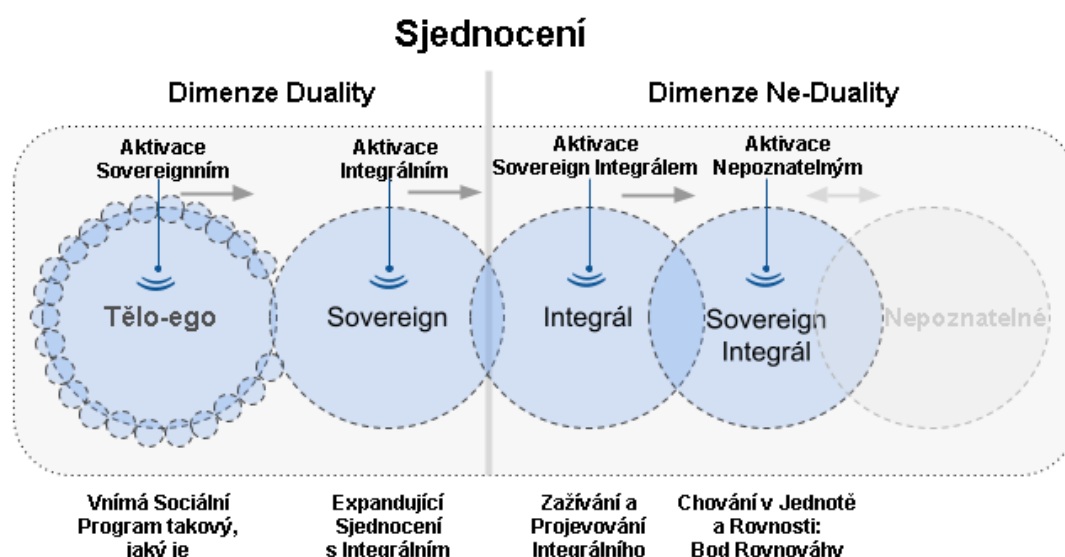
Sjednocení

Dimenze Duality

Dimenze Ne-Duality

Aktivace Sovereignním

Aktivace Integrálním

Aktivace Sovereign Integrálem

Aktivace Nepoznatelným

Tělo-ego

Sovereign

Integrál

Sovereign Integrál

Nepoznatelné

Vnímá Sociální Program takový, jaký je

Expandující Sjednocení s Integrálním

Zažívání a Projevování Integrálního

Chování v Jednotě a Rovnosti: Bod Rovnováhy